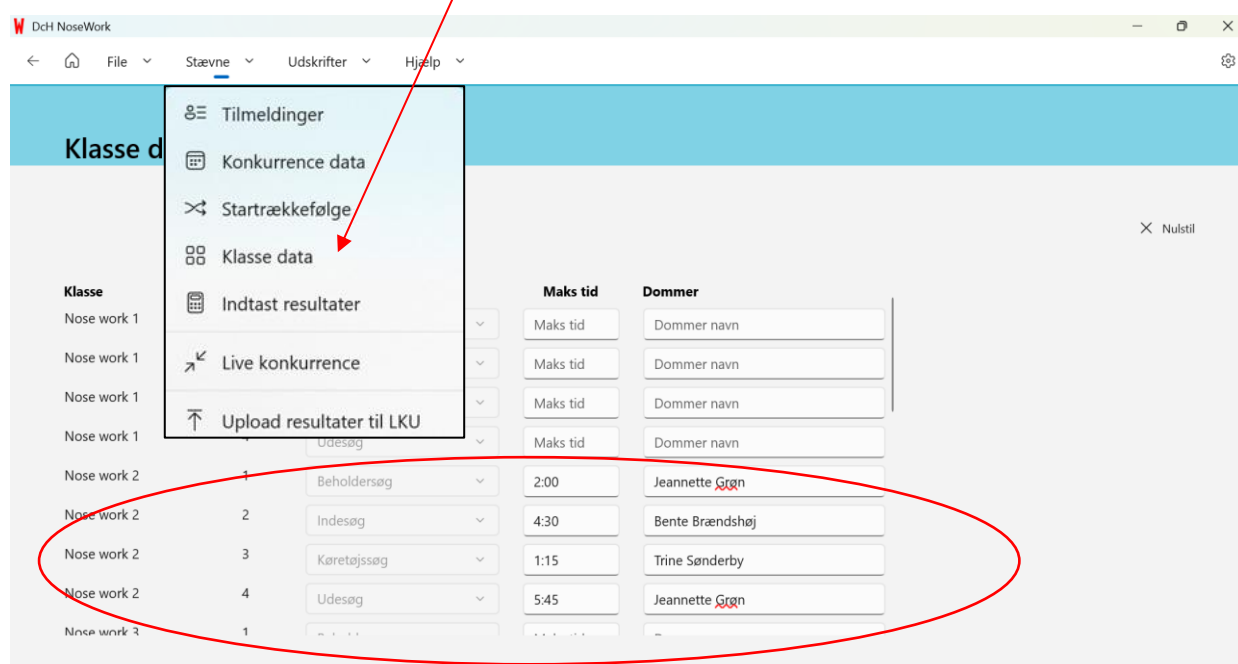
DcH NoseWork

File Stævne Udskrifter Hjælp

Tilmeldinger
Konkurrence data
Startrækkefølge
Klasse data
Indtast resultater
Live konkurrence
Upload resultater til LKU

Klasse d

Nulstil

| Klasse | | | Maks tid | Dommer |
|---|---|---|---|---|
| Nose work 1 | | | Maks tid | Dommer navn |
| Nose work 1 | | | Maks tid | Dommer navn |
| Nose work 1 | | | Maks tid | Dommer navn |
| Nose work 1 | | Udesøg | Maks tid | Dommer navn |
| Nose work 2 | 1 | Beholdersøg | 2:00 | Jeannette Grøn |
| Nose work 2 | 2 | Indesøg | 4:30 | Bente Brændshøj |
| Nose work 2 | 3 | Køretøjssøg | 1:15 | Trine Sønderby |
| Nose work 2 | 4 | Udesøg | 5:45 | Jeannette Grøn |
| Nose work 3 | 1 | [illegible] | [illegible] | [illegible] |